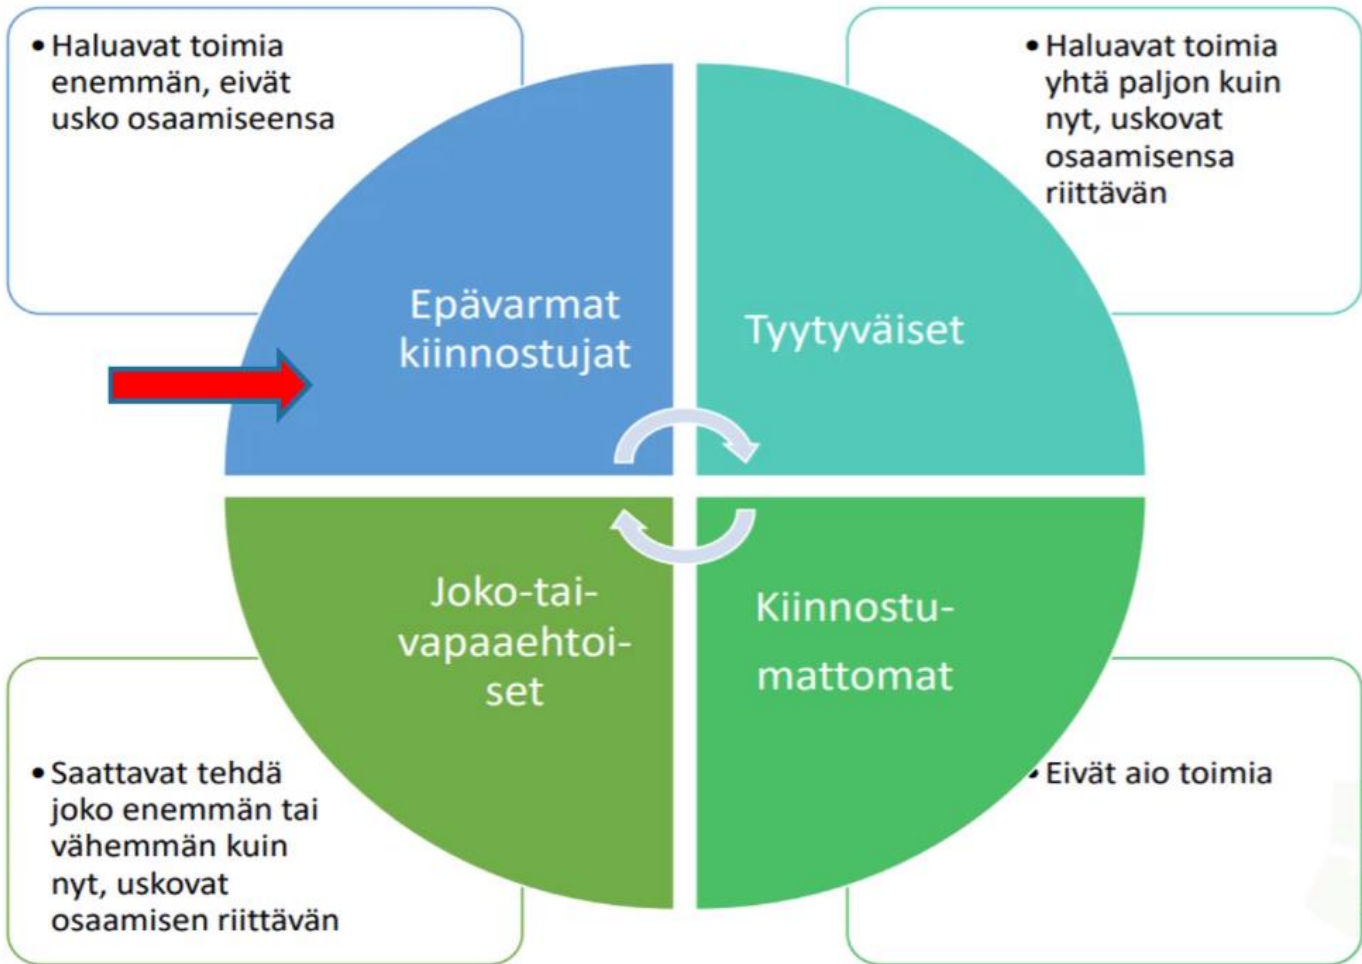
• Haluavat toimia enemmän, eivät usko osaamiseensa

• Haluavat toimia yhtä paljon kuin nyt, uskovat osaamisensa riittävän

Epävarmat kiinnostujat

Tyytyväiset

Joko-tai-vapaaehtoi-set

Kiinnostu-mattomat

• Saattavat tehdä joko enemmän tai vähemmän kuin nyt, uskovat osaamisen riittävän

• Eivät aio toimia